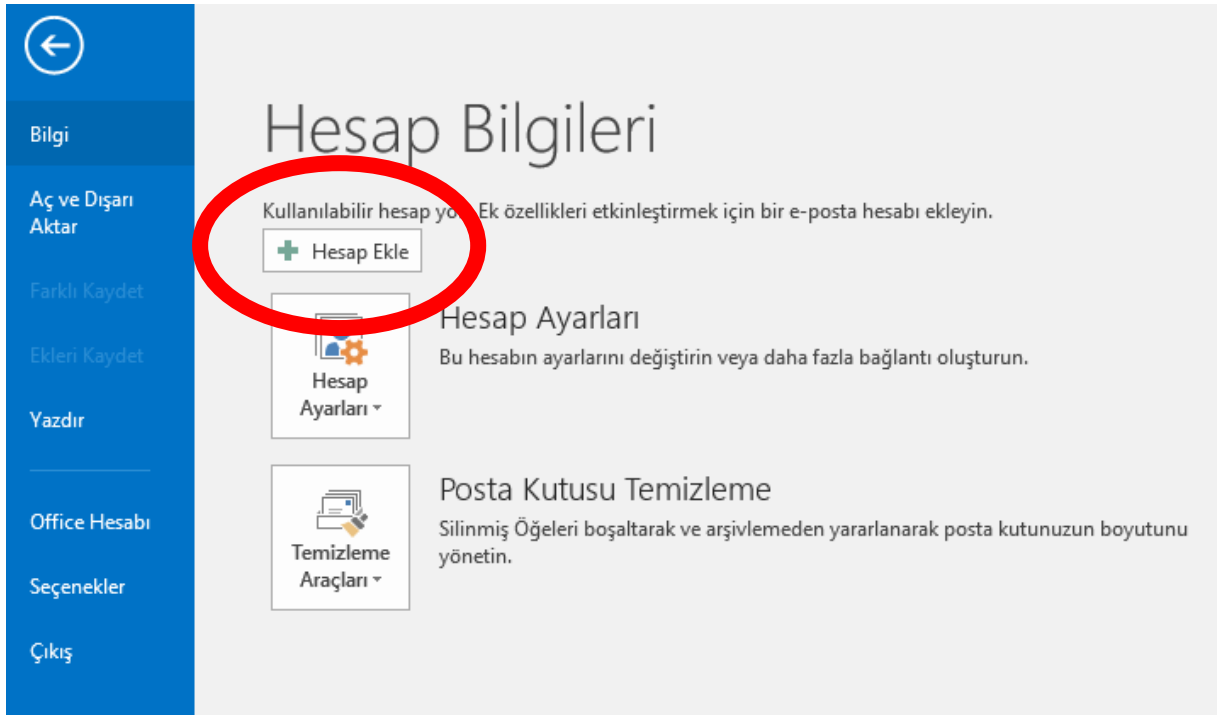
Bilgi

Aç ve Dışarı Aktar

Farklı Kaydet

Ekleri Kaydet

Yazdır

Office Hesabı

Seçenekler

Çıkış

Hesap Bilgileri

Kullanılabilir hesap yo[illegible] Ek özellikleri etkinleştirmek için bir e-posta hesabı ekleyin.

Hesap Ekle

Hesap Ayarları

Hesap Ayarları
Bu hesabın ayarlarını değiştirin veya daha fazla bağlantı oluşturun.

Temizleme Araçları

Posta Kutusu Temizleme
Silinmiş Öğeleri boşaltarak ve arşivlemeden yararlanarak posta kutunuzun boyutunu yönetin.